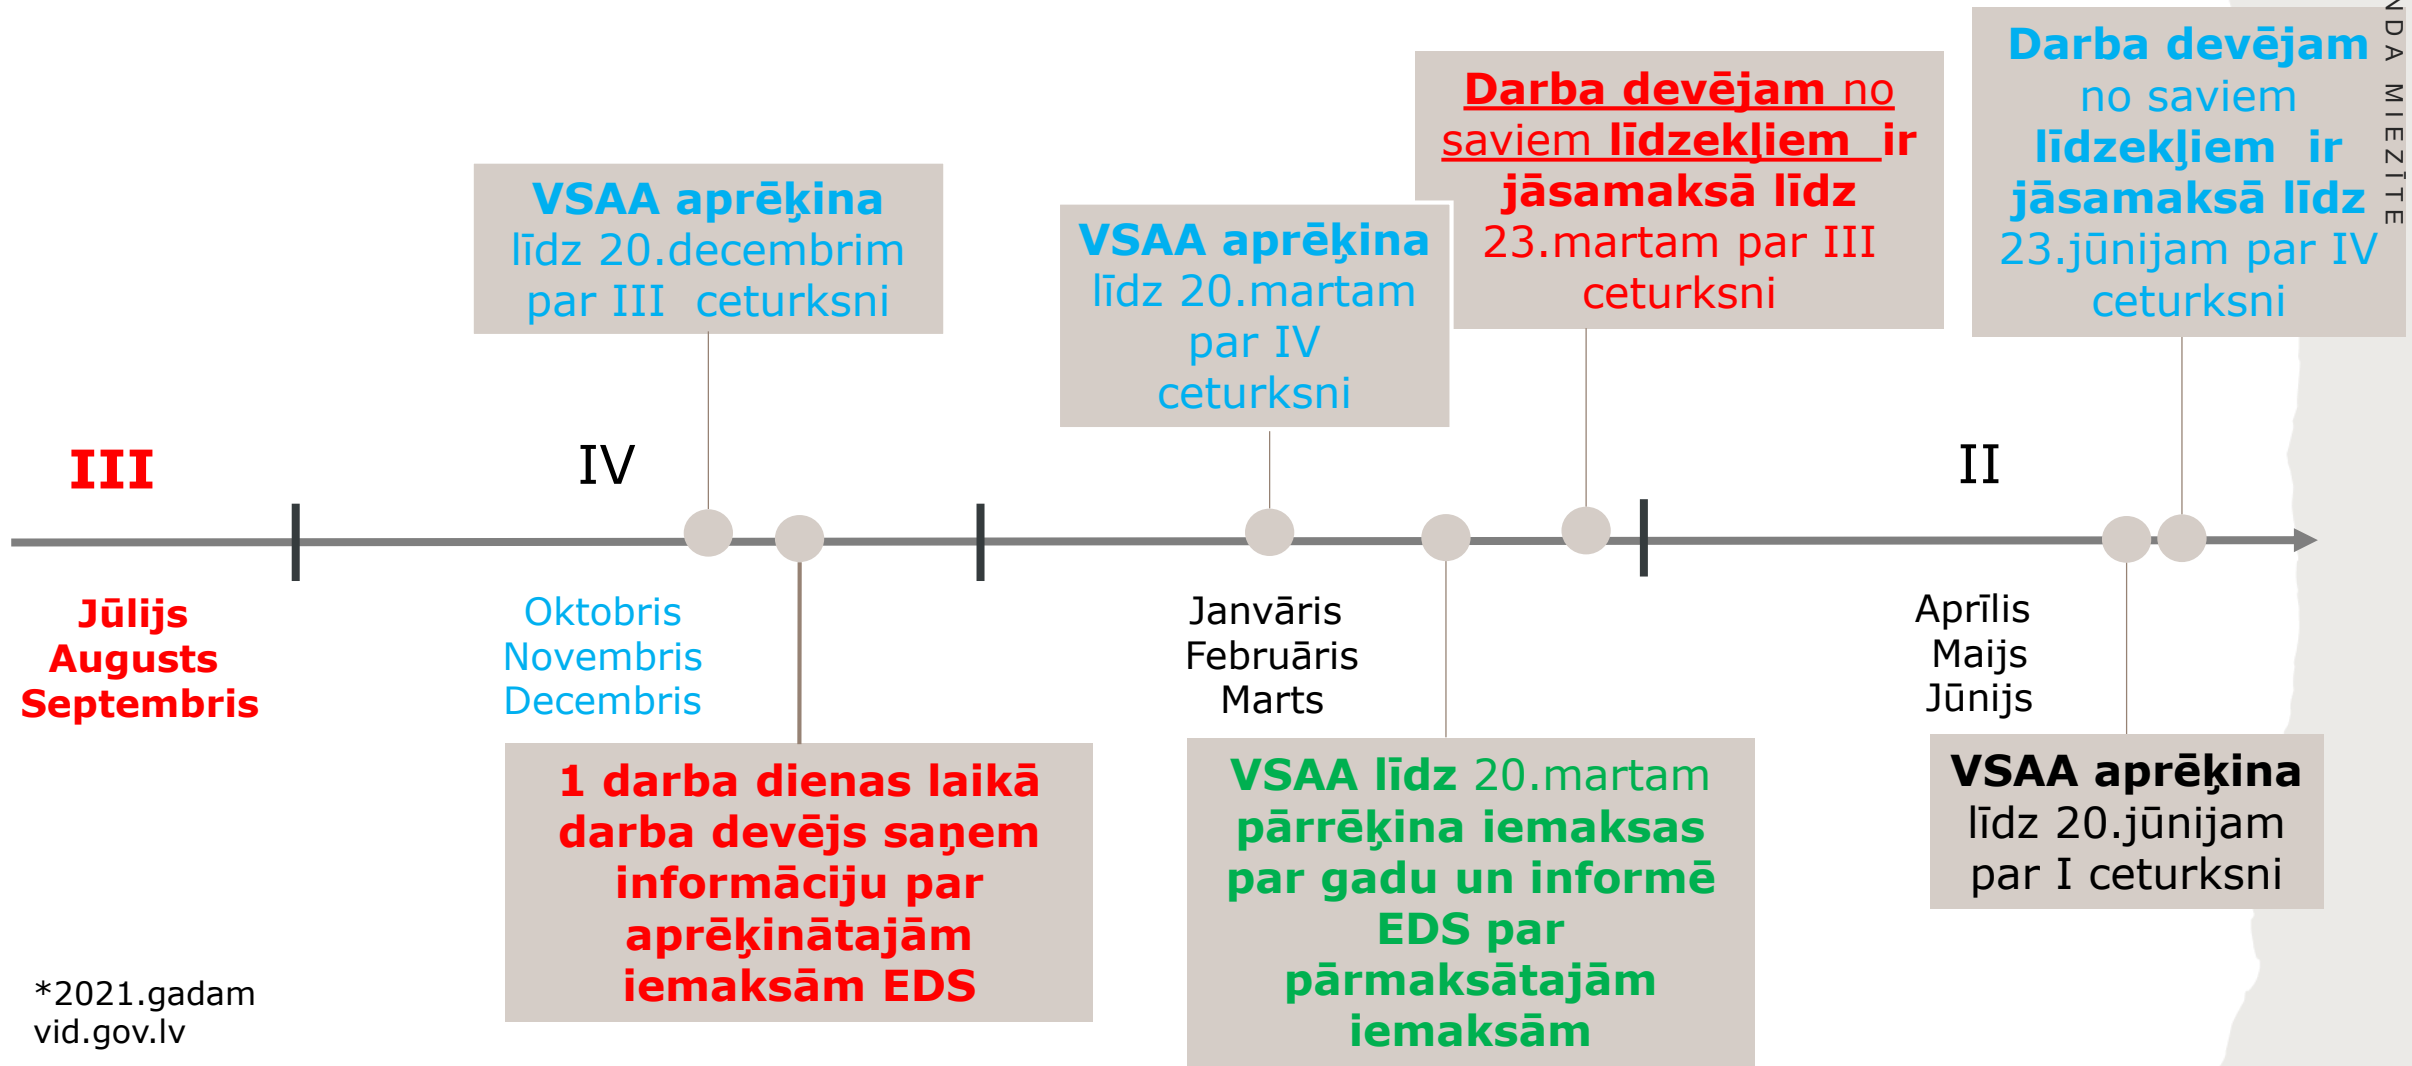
VSAA aprēķina līdz 20.decembrim par III ceturksni

VSAA aprēķina līdz 20.martam par IV ceturksni

Darba devējam no saviem līdzekļiem ir jāsamaksā līdz 23.martam par III ceturksni

Darba devējam no saviem līdzekļiem ir jāsamaksā līdz 23.jūnijam par IV ceturksni

NDA MIEZĪTE

III

IV

II

Jūlijs
Augusts
Septembris

Oktobris
Novembris
Decembris

Janvāris
Februāris
Marts

Aprīlis
Maijs
Jūnijs

1 darba dienas laikā darba devējs saņem informāciju par aprēķinātajām iemaksām EDS

VSAA līdz 20.martam pārrēķina iemaksas par gadu un informē EDS par pārmaksātajām iemaksām

VSAA aprēķina līdz 20.jūnijam par I ceturksni

*2021.gadam
vid.gov.lv